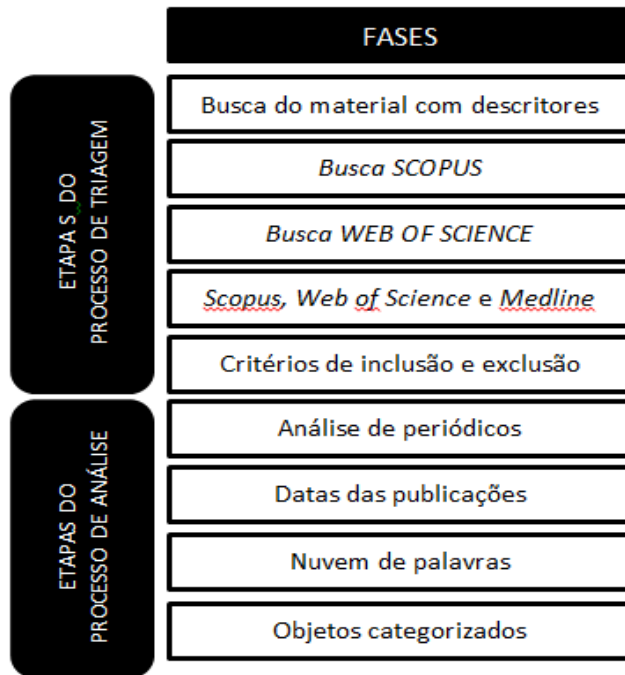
FASES

ETAPA S DO PROCESSO DE TRIAGEM

Busca do material com descritores

*Busca SCOPUS*

*Busca WEB OF SCIENCE*

*Scopus*, *Web of Science* e *Medline*

Critérios de inclusão e exclusão

ETAPAS DO PROCESSO DE ANÁLISE

Análise de periódicos

Datas das publicações

Nuvem de palavras

Objetos categorizados